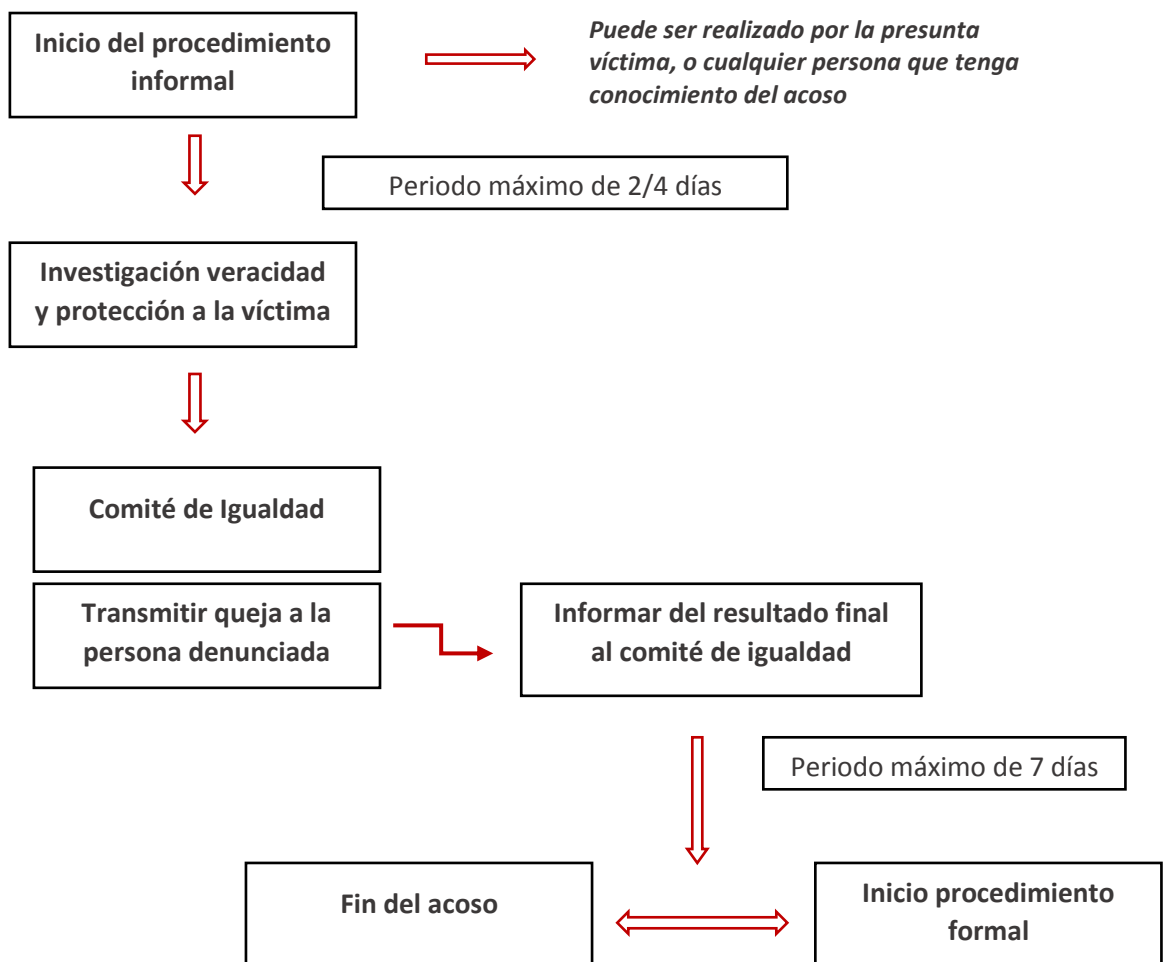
Inicio del procedimiento informal

Puede ser realizado por la presunta víctima, o cualquier persona que tenga conocimiento del acoso

Periodo máximo de 2/4 días

Investigación veracidad y protección a la víctima

Comité de Igualdad

Transmitir queja a la persona denunciada

Informar del resultado final al comité de igualdad

Periodo máximo de 7 días

Fin del acoso

Inicio procedimiento formal